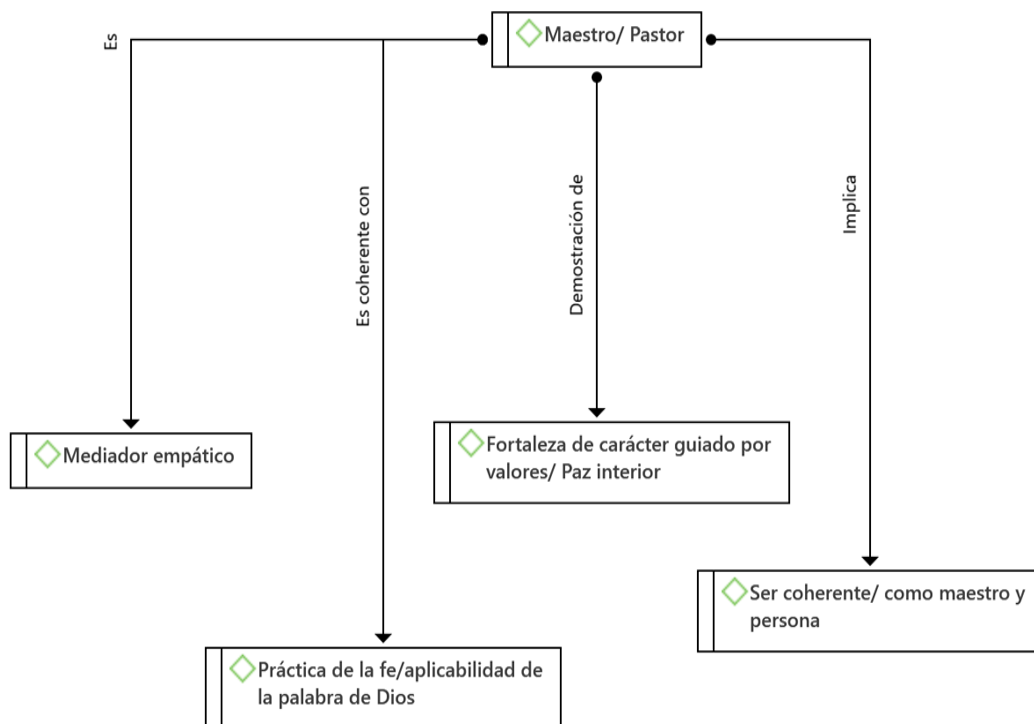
Maestro/ Pastor

Es

Es coherente con

Demostración de

Implica

Mediador empático

Fortaleza de carácter guiado por valores/ Paz interior

Ser coherente/ como maestro y persona

Práctica de la fe/aplicabilidad de la palabra de Dios